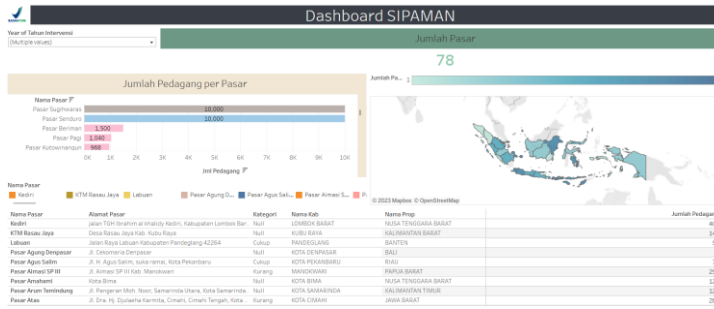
BAPANAS

Dashboard SIPAMAN

Year of Tahun Intervensi
(Multiple values)

Jumlah Pasar
78

Jumlah Pedagang per Pasar

Nama Pasar
Pasar Sugihwaras 10,000
Pasar Senduro 10,000
Pasar Beriman 1,500
Pasar Pagi 1,040
Pasar Kutowinangun 968

0K 1K 2K 3K 4K 5K 6K 7K 8K 9K 10K
Jml Pedagang

Jumlah Pa... 1

© 2023 Mapbox © OpenStreetMap

Nama Pasar
Kediri KTM Rasau Jaya Labuan Pasar Agung D... Pasar Agus Sal... Pasar Almasi S... P

| Nama Pasar | Alamat Pasar | Kategori | Nama Kab | Nama Prop | Jumlah Pedaga |
|---|---|---|---|---|---|
| Kediri | Jalan TGH Ibrahim al khalidy Kediri, Kabupaten Lombok Bar... | Null | LOMBOK BARAT | NUSA TENGGARA BARAT | 4 |
| KTM Rasau Jaya | Desa Rasau Jaya Kab. Kubu Raya | Null | KUBU RAYA | KALIMANTAN BARAT | 1 |
| Labuan | Jalan Raya Labuan Kabupaten Pandeglang 42264 | Cukup | PANDEGLANG | BANTEN | 1 |
| Pasar Agung Denpasar | Jl. Cekomaria Denpasar | Null | KOTA DENPASAR | BALI | |
| Pasar Agus Salim | Jl. H. Agus Salim, suka ramai, Kota Pekanbaru | Cukup | KOTA PEKANBARU | RIAU | |
| Pasar Almasi SP III | Jl. Almasi SP III Kab. Manokwari | Kurang | MANOKWARI | PAPUA BARAT | 2 |
| Pasar Amahami | Kota Bima | Null | KOTA BIMA | NUSA TENGGARA BARAT | 2 |
| Pasar Arum Temindung | Jl. Pengeran Moh. Noor, Samarinda Utara, Kota Samarinda... | Null | KOTA SAMARINDA | KALIMANTAN TIMUR | 2 |
| Pasar Atas | Jl. Dra. Hj. Djulaeha Karmita, Cimahi, Cimahi Tengah, Kota ... | Null | KOTA CIMAHI | JAWA BARAT | 2 |